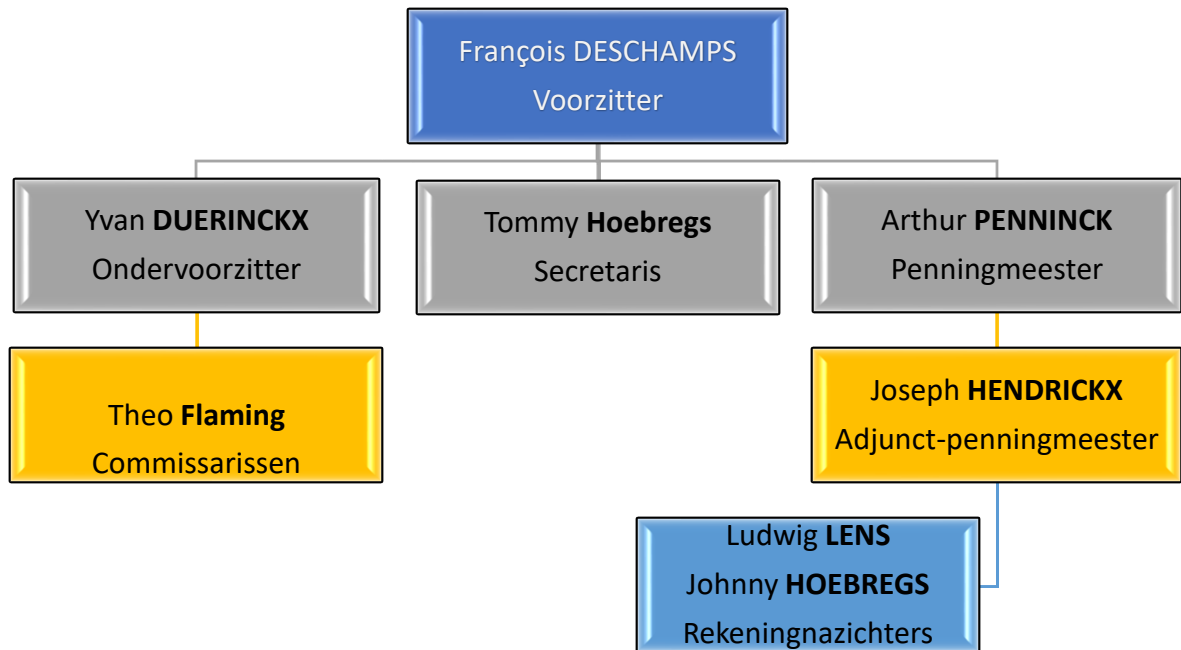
François DESCHAMPS
Voorzitter

Yvan **DUERINCKX**
Ondervoorzitter

Tommy **Hoebregs**
Secretaris

Arthur **PENNINCK**
Penningmeester

Theo **Flaming**
Commissarissen

Joseph **HENDRICKX**
Adjunct-penningmeester

Ludwig **LENS**
Johnny **HOEBREGS**
Rekeningnazichters